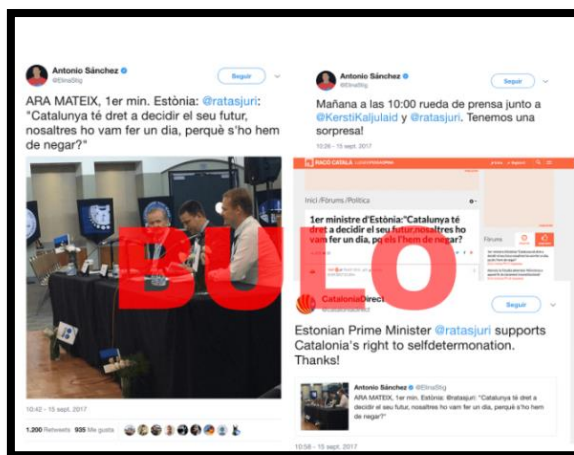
Antonio Sánchez
@ElmaStig
Seguir

ARA MATEIX, 1er min. Estònia: @ratasjuri: "Catalunya té dret a decidir el seu futur, nosaltres ho vam fer un dia, perquè s'ho hem de negar?"

10:42 - 15 sept. 2017

1.200 Retweets 935 Me gusta

Antonio Sánchez
@ElmaStig
Seguir

Mañana a las 10:00 rueda de prensa junto a @KerstiKaljulaid y @ratasjuri. Tenemos una sorpresa!

10:26 - 15 sept. 2017

RACÓ CATALÀ

Inici / Fòrums / Política

1er ministre d'Estònia:"Catalunya té dret a decidir el seu futur,nosaltres ho vam fer un dia, pq els l'hem de negar?"

Fòrums

BULO

CataloniaDirect
Seguir

Estonian Prime Minister @ratasjuri supports Catalonia's right to selfdetermonation. Thanks!

Antonio Sánchez @ElmaStig
ARA MATEIX, 1er min. Estònia: @ratasjuri: "Catalunya té dret a decidir el seu futur, nosaltres ho vam fer un dia, perquè s'ho hem de negar?"

10:56 - 15 sept. 2017